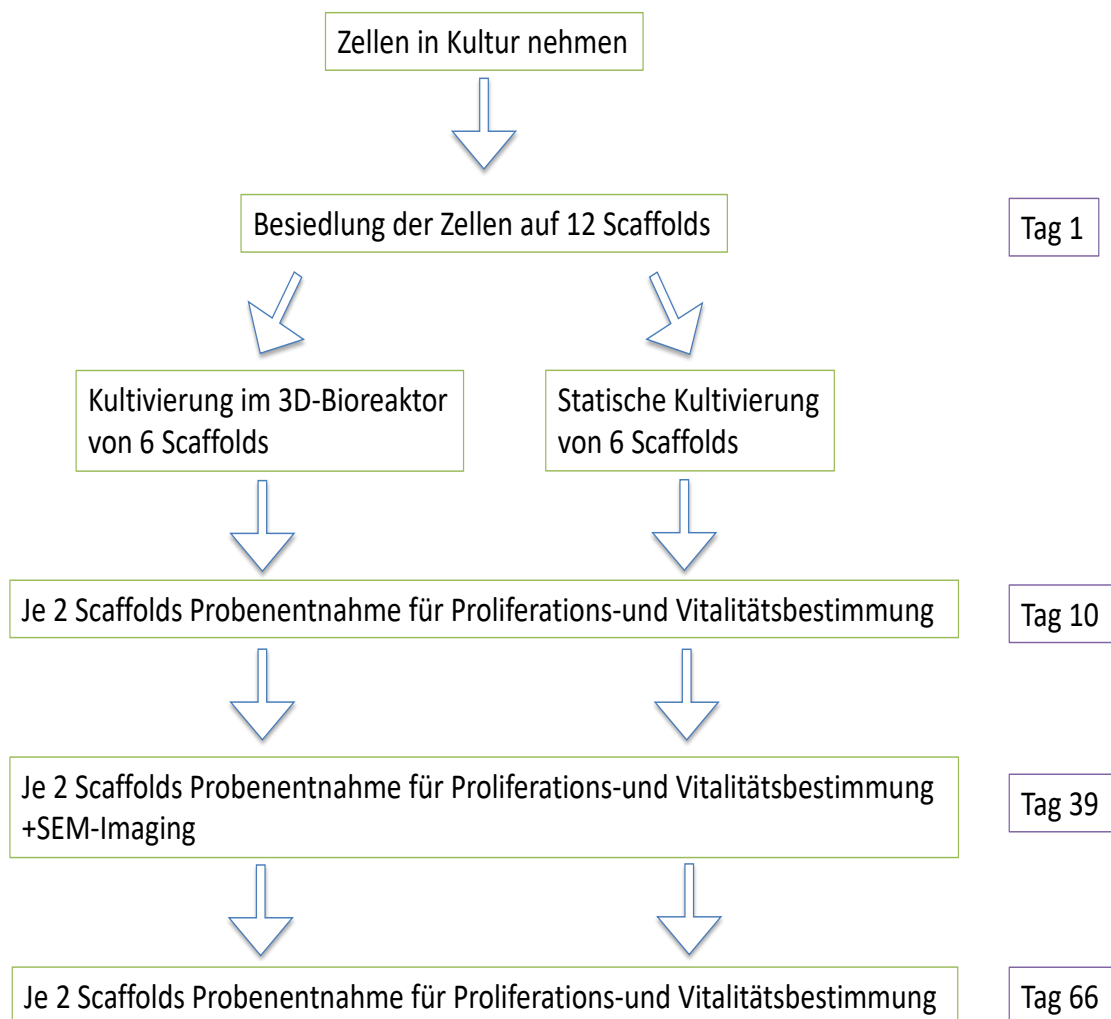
Zellen in Kultur nehmen

Besiedlung der Zellen auf 12 Scaffolds

Tag 1

Kultivierung im 3D-Bioreaktor von 6 Scaffolds

Statische Kultivierung von 6 Scaffolds

Je 2 Scaffolds Probenentnahme für Proliferations-und Vitalitätsbestimmung

Tag 10

Je 2 Scaffolds Probenentnahme für Proliferations-und Vitalitätsbestimmung +SEM-Imaging

Tag 39

Je 2 Scaffolds Probenentnahme für Proliferations-und Vitalitätsbestimmung

Tag 66